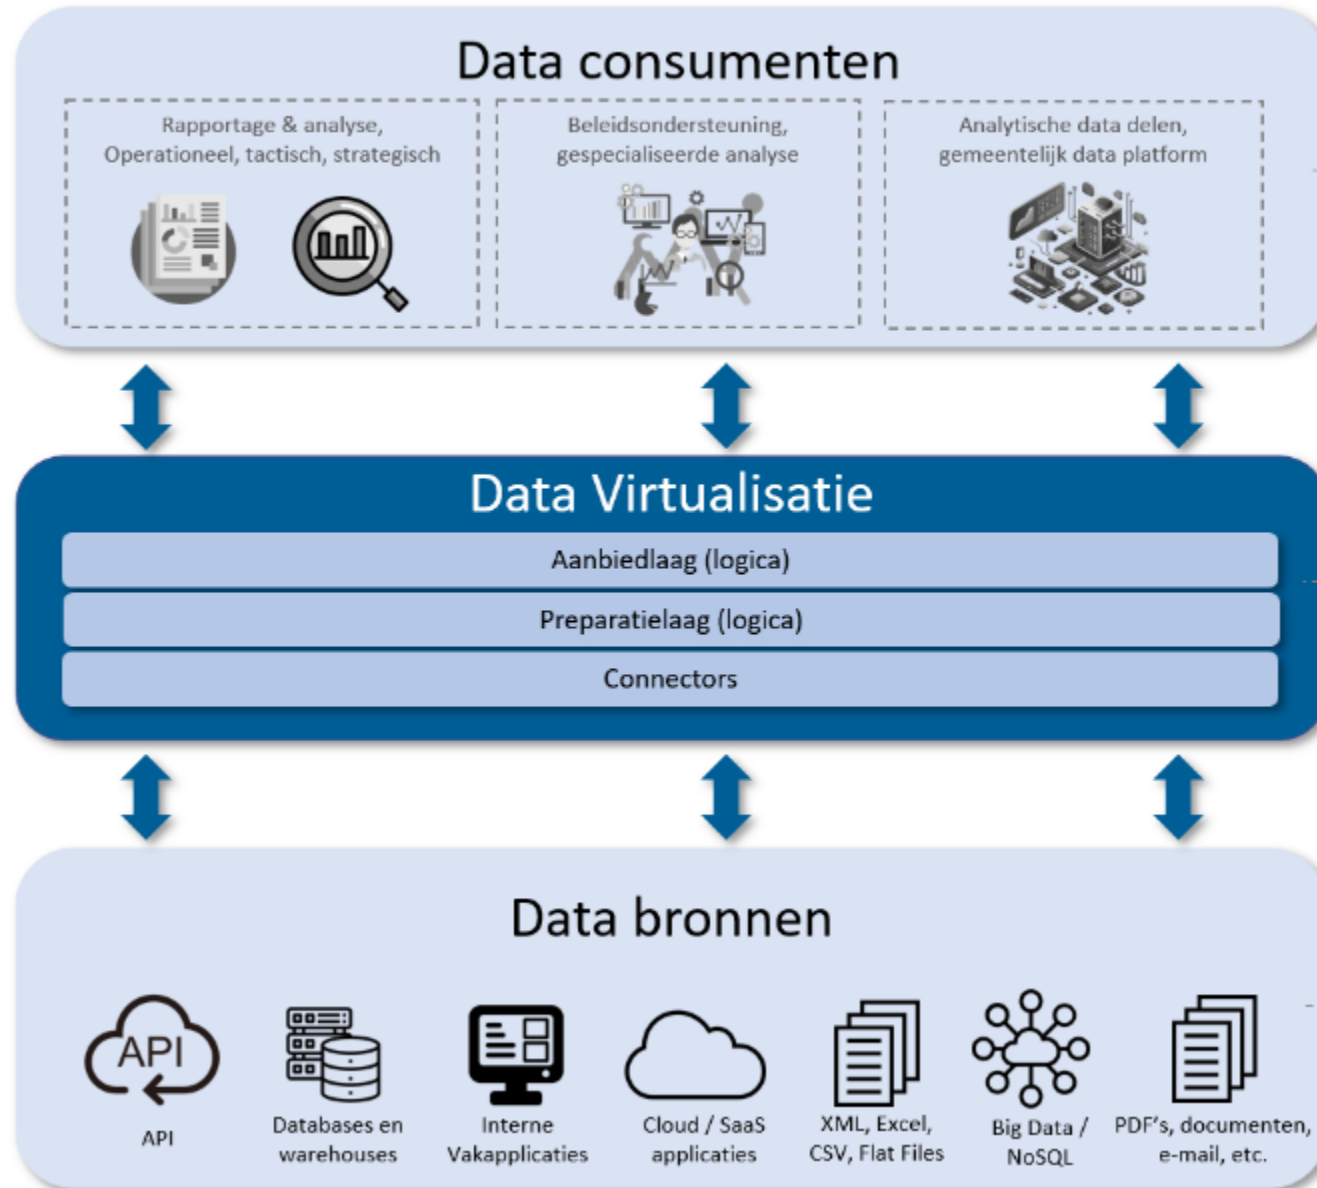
Data consumenten

Rapportage & analyse, Operationeel, tactisch, strategisch

Beleidsondersteuning, gespecialiseerde analyse

Analytische data delen, gemeentelijk data platform

Data Virtualisatie

Aanbiedlaag (logica)

Preparatielaag (logica)

Connectors

Data bronnen

API

API

Databases en warehouses

Interne Vakapplicaties

Cloud / SaaS applicaties

XML, Excel, CSV, Flat Files

Big Data / NoSQL

PDF's, documenten, e-mail, etc.